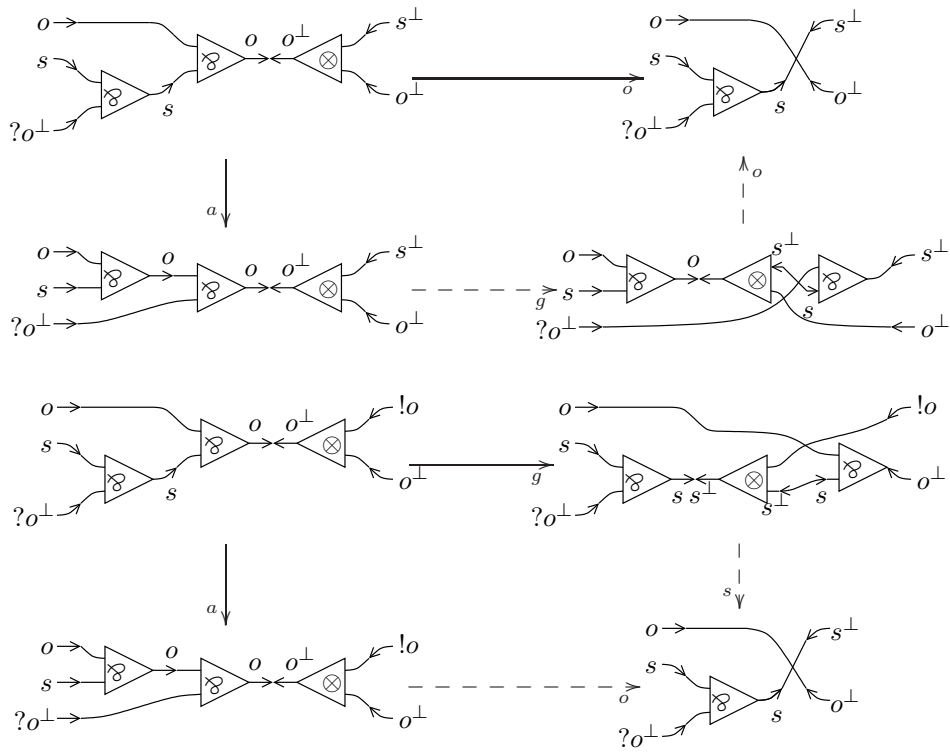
$o$ $s$ $?o^{\perp}$ $s$ $o$ $o^{\perp}$ $s^{\perp}$ $o^{\perp}$ $o$ $o$ $s$ $?o^{\perp}$ $s$ $s^{\perp}$ $o^{\perp}$

$a$ $o$

$o$ $s$ $?o^{\perp}$ $o$ $o$ $o^{\perp}$ $s^{\perp}$ $o^{\perp}$ $g$ $o$ $s$ $?o^{\perp}$ $o$ $s^{\perp}$ $s$ $s^{\perp}$ $o^{\perp}$

$o$ $s$ $?o^{\perp}$ $s$ $o$ $o^{\perp}$ $!o$ $o^{\perp}$ $g$ $o$ $s$ $?o^{\perp}$ $s$ $s^{\perp}$ $s^{\perp}$ $s$ $!o$ $o^{\perp}$

$a$ $s$

$o$ $s$ $?o^{\perp}$ $o$ $o$ $o^{\perp}$ $!o$ $o^{\perp}$ $o$ $o$ $s$ $?o^{\perp}$ $s$ $s^{\perp}$ $o^{\perp}$